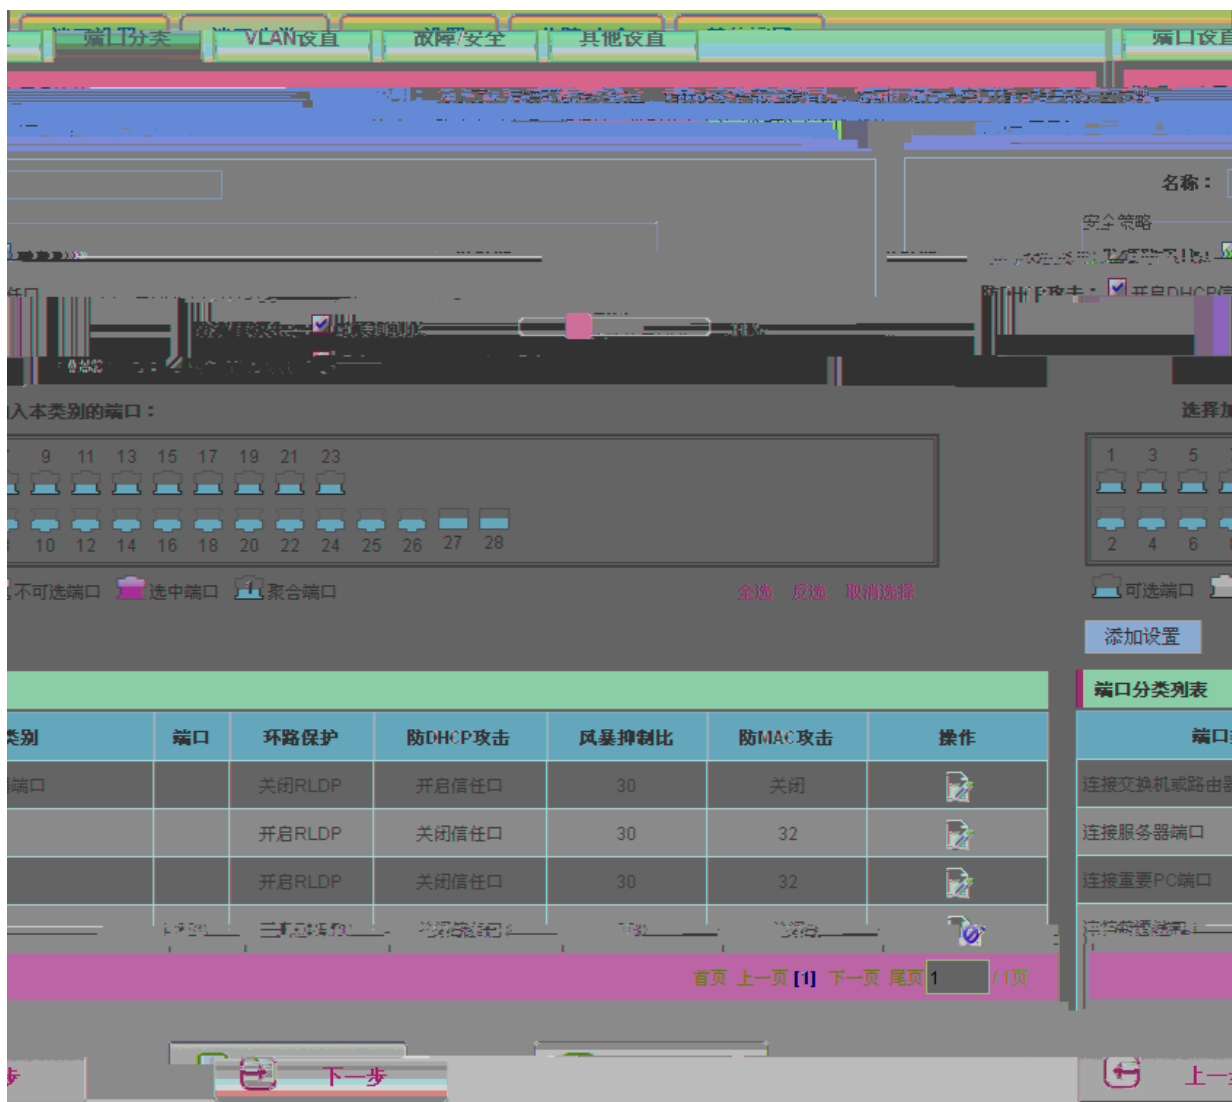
端口分类 VLAN设置 故障/安全 其他设置 端口设置

名称：

安全策略

防DHCP攻击： 开启DHCP信

入本类别的端口：

9 11 13 15 17 19 21 23

10 12 14 16 18 20 22 24 25 26 27 28

不可选端口 选中端口 聚合端口

全选 反选 取消选择

选择加

1 3 5

2 4 6

可选端口

添加设置

端口分类列表

| 类别 | 端口 | 环路保护 | 防DHCP攻击 | 风暴抑制比 | 防MAC攻击 | 操作 |
|---|---|---|---|---|---|---|
| 端口 | | 关闭RLDP | 开启信任口 | 30 | 关闭 | |
| | | 开启RLDP | 关闭信任口 | 30 | 32 | |
| | | 开启RLDP | 关闭信任口 | 30 | 32 | |
| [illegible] | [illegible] | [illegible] | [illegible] | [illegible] | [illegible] | |

端口

连接交换机或路由器

连接服务器端口

连接重要PC端口

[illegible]

首页 上一页 [1] 下一页 尾页 1 /1页

步 下一步 上一